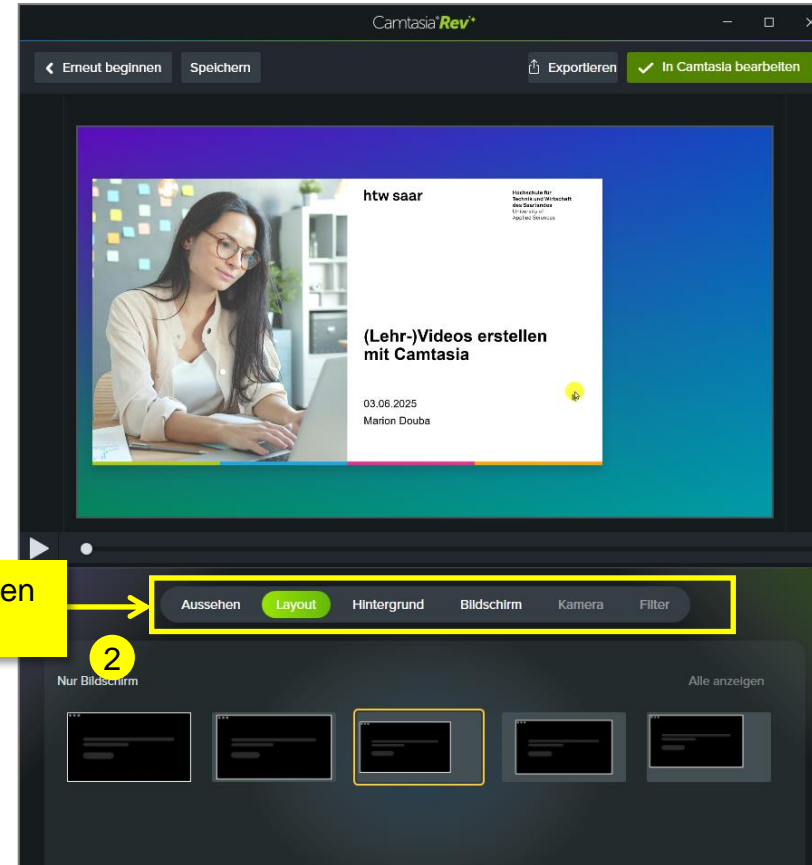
Camtasia Rev

Erneut beginnen
Speichern
Exportieren
In Camtasia bearbeiten

htw saar
Hochschule für Technik und Wirtschaft des Saarlandes University of Applied Sciences

(Lehr-)Videos erstellen mit Camtasia

03.06.2025
Marion Douba

en

Aussehen
Layout
Hintergrund
Bildschirm
Kamera
Filter

2

Nur Bildschirm
Alle anzeigen